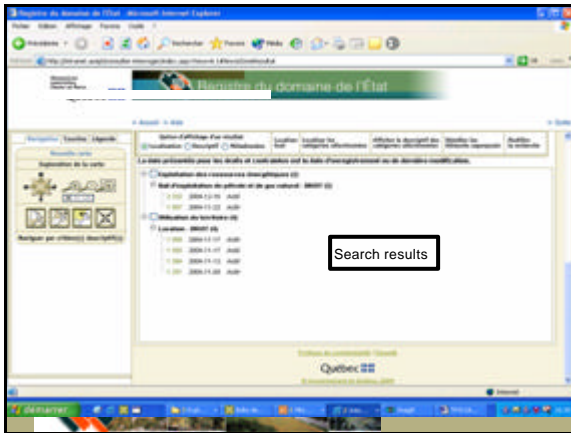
Registre du domaine de l'État - Microsoft Internet Explorer

Fichier Édition Affichage Favoris Outils ?

Précédente

Rechercher Favoris Média

Adresse http://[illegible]

Registre du domaine de l'État

Navigation Touches Légende

Nouvelle carte

Exploration de la carte

Naviguer par critère(s) descriptif(s)

Option d'affichage d'un résultat Localisation Descriptif Métadonnées

Localiser tout

Localiser les catégories sélectionnées

Afficher le descriptif des catégories sélectionnées

Identifier les éléments superposés

Modifier la recherche

Exploitation des ressources énergétiques (2)

Bail d'exploitation du pétrole et du gaz naturel - BNOST (2)

2004-12-16 Actif

2004-11-22 Actif

Utilisation du territoire (4)

Location - BNOST (4)

2004-11-17 Actif

2004-11-17 Actif

2004-11-13 Actif

2004-11-20 Actif

Search results

Québec

démarrer

Internet